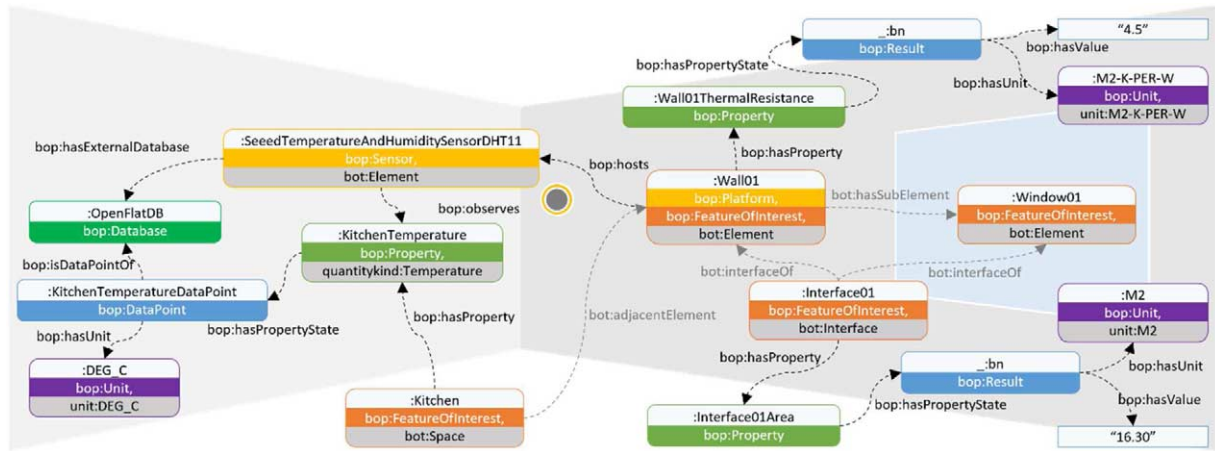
_:bn
bop:Result

"4.5"

bop:hasValue

bop:hasPropertyState

bop:hasUnit

:M2-K-PER-W
bop:Unit,
unit:M2-K-PER-W

:Wall01ThermalResistance
bop:Property

bop:hasExternalDatabase

:SeeedTemperatureAndHumiditySensorDHT11
bop:Sensor,
bot:Element

bop:hosts

bop:hasProperty

:OpenFlatDB
bop:Database

bop:observes

:Wall01
bop:Platform,
bop:FeatureOfInterest,
bot:Element

bot:hasSubElement

:Window01
bop:FeatureOfInterest,
bot:Element

:KitchenTemperature
bop:Property,
quantitykind:Temperature

bop:isDataPointOf

:KitchenTemperatureDataPoint
bop:DataPoint

bot:interfaceOf

bot:interfaceOf

bop:hasPropertyState

bop:hasProperty

bot:adjacentElement

:Interface01
bop:FeatureOfInterest,
bot:Interface

:M2
bop:Unit,
unit:M2

bop:hasUnit

:DEG_C
bop:Unit,
unit:DEG_C

bop:hasProperty

_:bn
bop:Result

bop:hasUnit

:Kitchen
bop:FeatureOfInterest,
bot:Space

:Interface01Area
bop:Property

bop:hasPropertyState

bop:hasValue

"16.30"